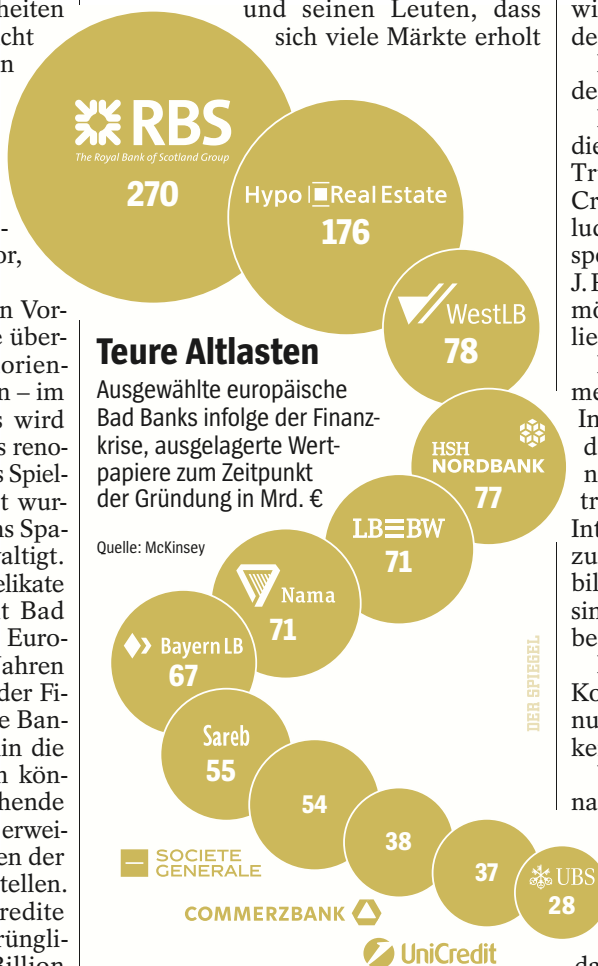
heiten
cht
n

-
or,

n Vor-
e über-
orien-
n – im
s wird
s reno-
s Spiel-
t wur-
as Spa-
altigt.
elikate
t Bad
Euro-
Jahren
der Fi-
e Ban-
in die
n kön-
hende
erwei-
en der
tellen.
redite
rüngli-
Billion

und seinen Leuten, dass sich viele Märkte erholt

wi
de

de

die
Tr
Cr
luc
spe
J. F
mö
lie

me
In
d
n
tr
Int
zu
bil
sin
be

Ko
nu
ke

na

da

RBS
The Royal Bank of Scotland Group
270

Hypo Real Estate
176

WestLB
78

Teure Altlasten
Ausgewählte europäische Bad Banks infolge der Finanzkrise, ausgelagerte Wertpapiere zum Zeitpunkt der Gründung in Mrd. €

Quelle: McKinsey

HSH NORDBANK
77

LBBW
71

Nama
71

BayernLB
67

Sareb
55

54
SOCIETE GENERALE

38
COMMERZBANK

37
UniCredit

UBS
28

DER SPIEGEL